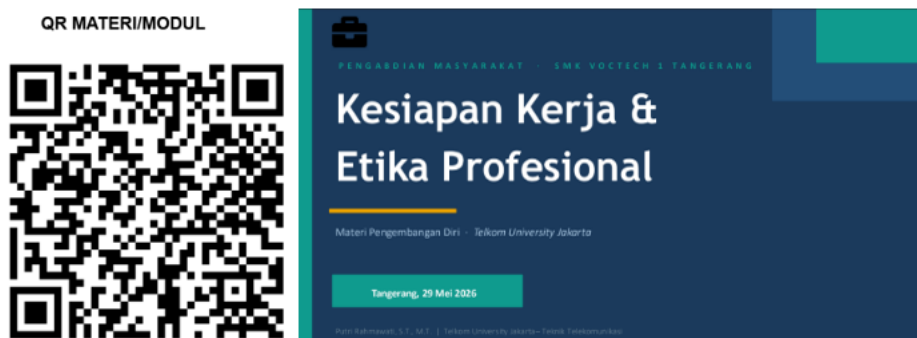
QR MATERI/MODUL

PENGABDIAN MASYARAKAT · SMK VOCTECH 1 TANGERANG

Kesiapan Kerja & Etika Profesional

Materi Pengembangan Diri · Telkom University Jakarta

Tangerang, 29 Mei 2026

Putri Rahmawati, S.T., M.T. | Telkom University Jakarta – Teknik Telekomunikasi